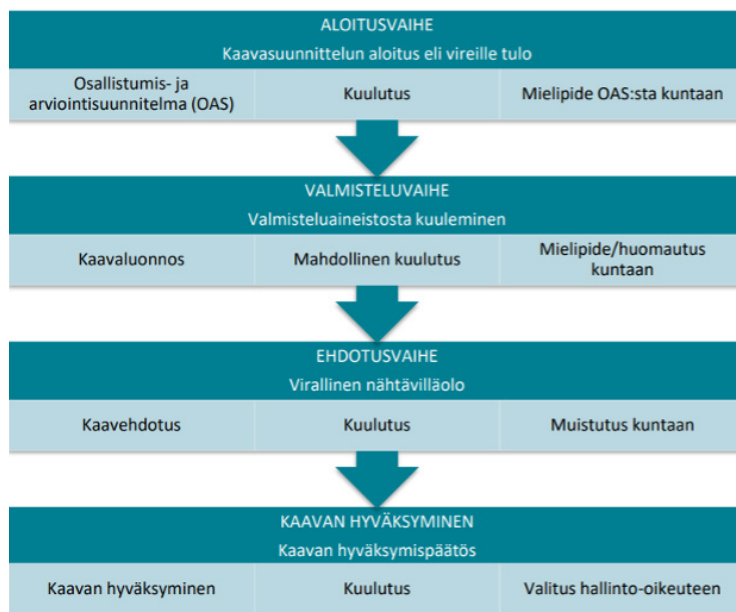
ALOITUSVAIHE
Kaavasuunnittelun aloitus eli vireille tulo

| Osallistumis- ja arviointisuunnitelma (OAS) | Kuulutus | Mielipide OAS:sta kuntaan |
|---|---|---|

VALMISTELUVAIHE
Valmisteluaineistosta kuuleminen

| Kaavaluonnos | Mahdollinen kuulutus | Mielipide/huomautus kuntaan |
|---|---|---|

EHDOTUSVAIHE
Virallinen nähtävilläolo

| Kaavehdotus | Kuulutus | Muistutus kuntaan |
|---|---|---|

KAAVAN HYVÄKSYMINEN
Kaavan hyväksymispäätös

| Kaavan hyväksyminen | Kuulutus | Valitus hallinto-oikeuteen |
|---|---|---|